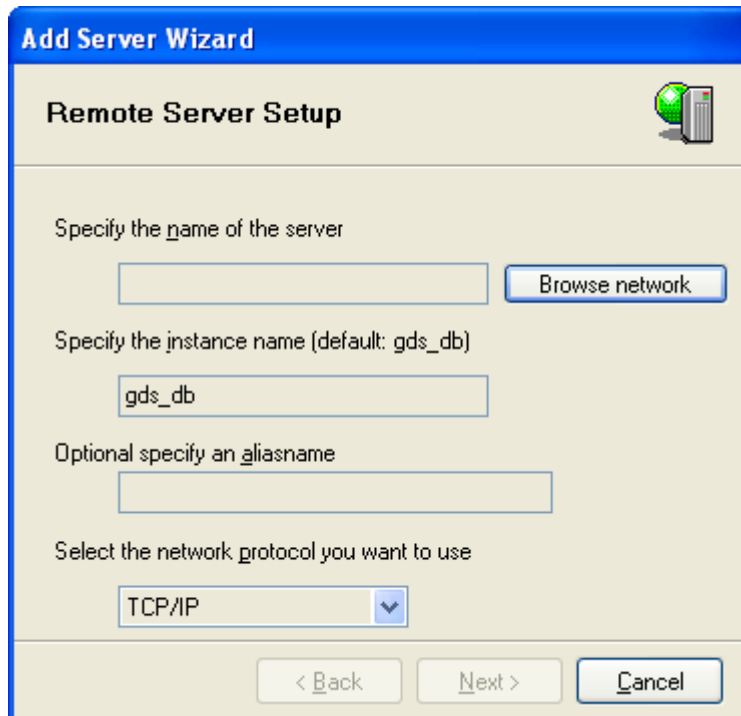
Add Server Wizard

Remote Server Setup

Specify the name of the server

Browse network

Specify the instance name (default: gds_db)

gds_db

Optional specify an aliasname

Select the network protocol you want to use

TCP/IP

< Back

Next >

Cancel